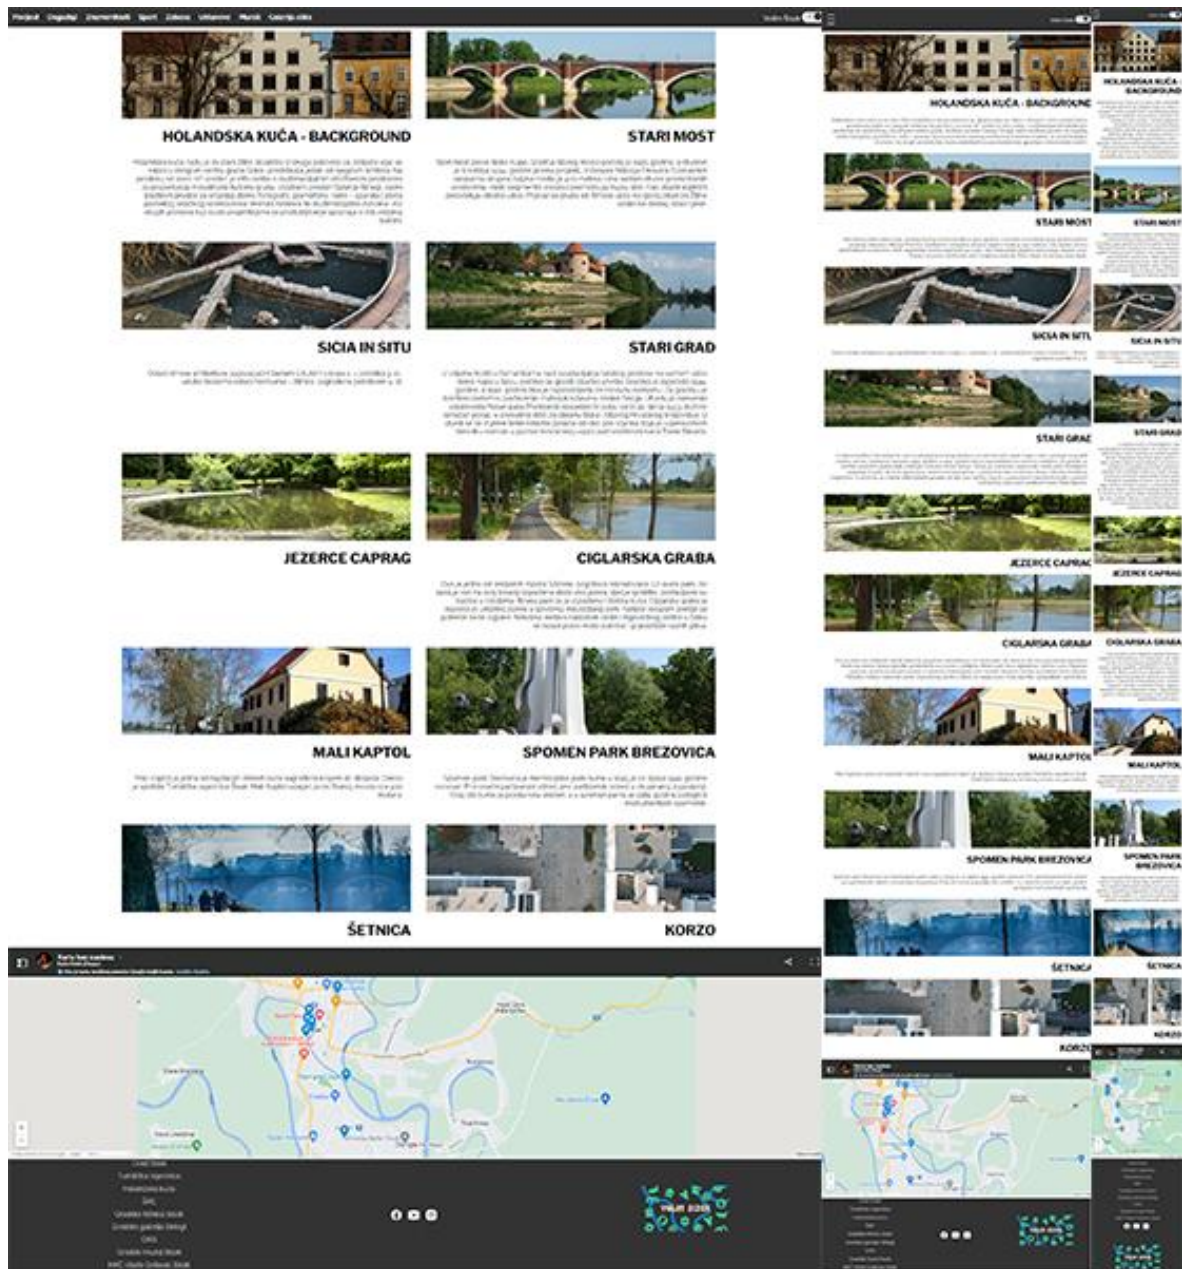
Početna Događaji Znamenitosti Sport Zabava Umjetnost Murals Gastro Sisak

HOLANDSKA KUĆA - BACKGROUND

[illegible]

STARI MOST

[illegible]

SICIA IN SITU

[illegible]

STARI GRAD

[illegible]

JEZERCE CAPRAG

CIGLARSKA GRABA

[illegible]

MALI KAPTOL

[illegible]

SPOMEN PARK BREZOVICA

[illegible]

ŠETNICA

KORZO

HOLANDSKA KUĆA - BACKGROUND

STARI MOST

SICIA IN SITU

STARI GRAD

JEZERCE CAPRAG

CIGLARSKA GRABA

MALI KAPTOL

SPOMEN PARK BREZOVICA

ŠETNICA

KORZO

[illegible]